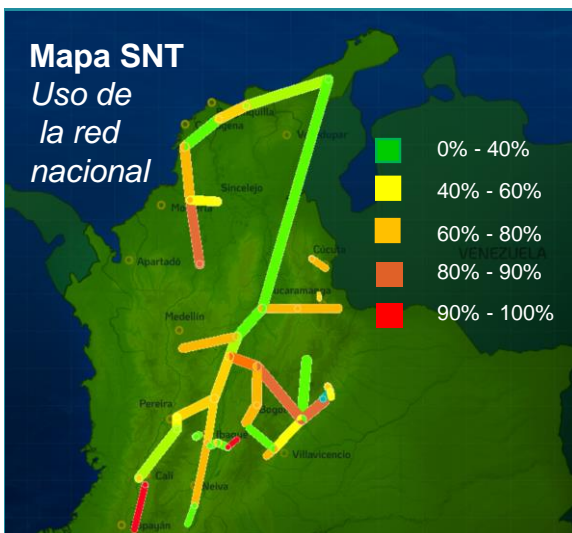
Mapa SNT
Uso de
la red
nacional

0% - 40%
40% - 60%
60% - 80%
80% - 90%
90% - 100%

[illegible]quilla
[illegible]gena
Valledupar
Sincelejo
Ma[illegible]
Cúcuta
VENEZUELA
Apartadó
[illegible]caramanga
Medellín
Pereira
Bogo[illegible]
Ibagué
Villavicencio
Cali
Neiva
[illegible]payán